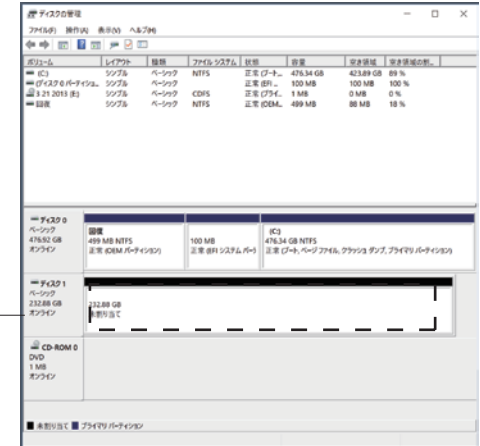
ディスクの管理
ファイル(F) 操作(A) 表示(V) ヘルプ(H)

| ボリューム | レイアウト | 種類 | ファイル システム | 状態 | 容量 | 空き領域 | 空き領域の割... |
|---|---|---|---|---|---|---|---|
| (C:) | シンプル | ベーシック | NTFS | 正常 (ブート... | 476.34 GB | 423.89 GB | 89 % |
| (ディスク 0 パーティショ... | シンプル | ベーシック | | 正常 (EFI ... | 100 MB | 100 MB | 100 % |
| 3 21 2013 (E:) | シンプル | ベーシック | CDFS | 正常 (プライ... | 1 MB | 0 MB | 0 % |
| 回復 | シンプル | ベーシック | NTFS | 正常 (OEM... | 499 MB | 88 MB | 18 % |

ディスク 0
ベーシック
476.92 GB
オンライン

回復
499 MB NTFS
正常 (OEM パーティション)

100 MB
正常 (EFI システム パー)

(C:)
476.34 GB NTFS
正常 (ブート, ページ ファイル, クラッシュ ダンプ, プライマリ パーティション)

ディスク 1
ベーシック
232.88 GB
オンライン

232.88 GB
未割り当て

CD-ROM 0
DVD
1 MB
オンライン

未割り当て プライマリ パーティション